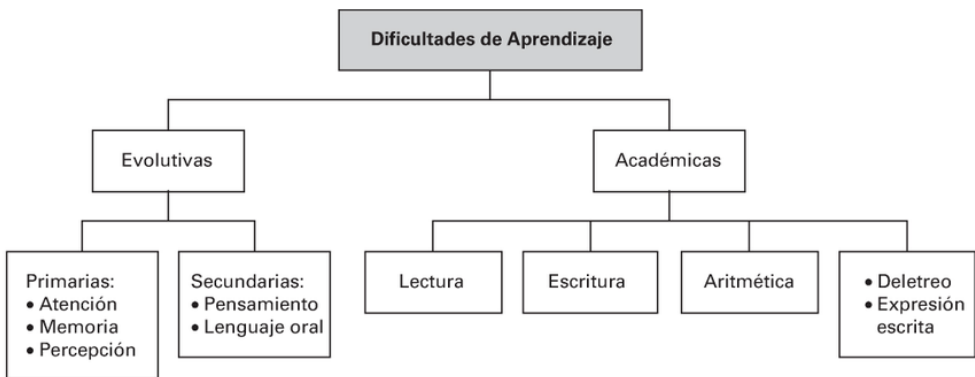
Dificultades de Aprendizaje

Evolutivas

Académicas

Primarias:
• Atención
• Memoria
• Percepción

Secundarias:
• Pensamiento
• Lenguaje oral

Lectura

Escritura

Aritmética

• Deletreo
• Expresión escrita